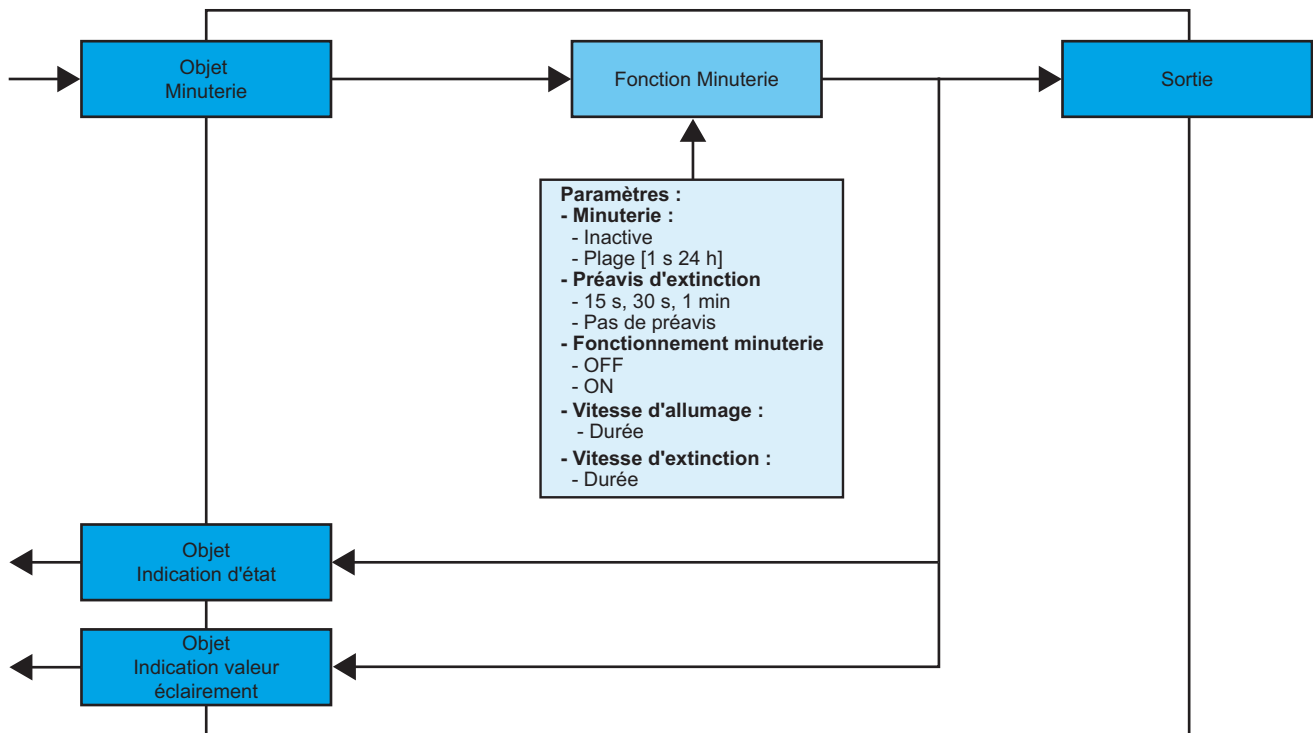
Objet
Minuterie

Fonction Minuterie

Sortie

Paramètres :
- Minuterie :
- Inactive
- Plage [1 s 24 h]
- Préavis d'extinction
- 15 s, 30 s, 1 min
- Pas de préavis
- Fonctionnement minuterie
- OFF
- ON
- Vitesse d'allumage :
- Durée
- Vitesse d'extinction :
- Durée

Objet
Indication d'état

Objet
Indication valeur
éclairement